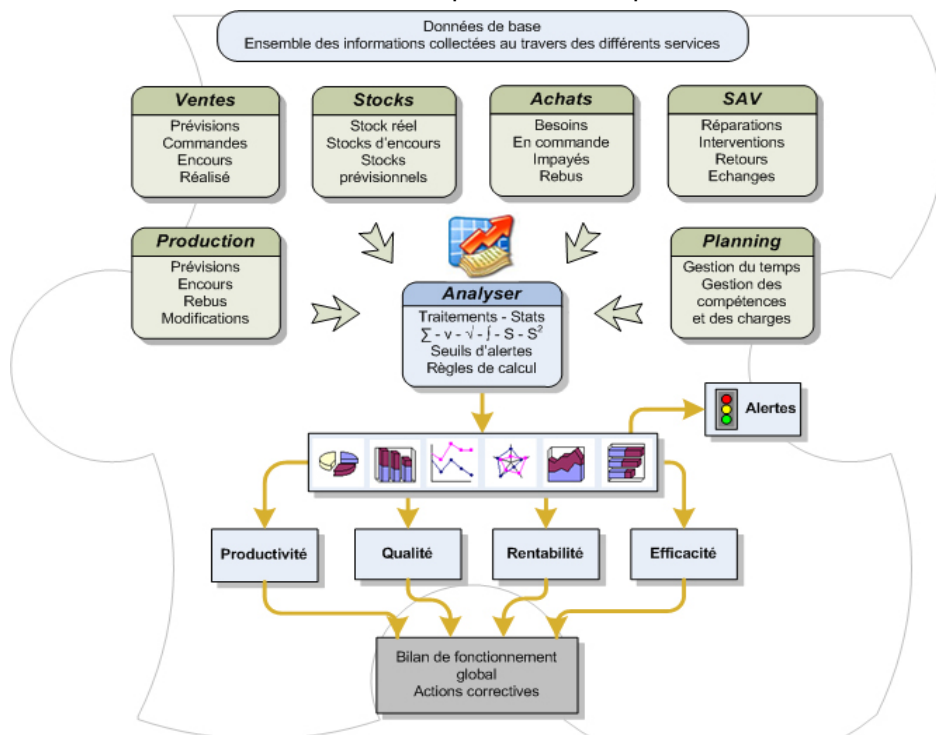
Données de base
Ensemble des informations collectées au travers des différents services

Ventes
Prévisions
Commandes
Encours
Réalisé

Stocks
Stock réel
Stocks d'encours
Stocks prévisionnels

Achats
Besoins
En commande
Impayés
Rebus

SAV
Réparations
Interventions
Retours
Echanges

Production
Prévisions
Encours
Rebus
Modifications

Planning
Gestion du temps
Gestion des compétences et des charges

Analyser
Traitements - Stats
$\sum$ - v - $\sqrt{}$ - $\int$ - S - $S^2$
Seuils d'alertes
Règles de calcul

Alertes

Productivité

Qualité

Rentabilité

Efficacité

Bilan de fonctionnement global
Actions correctives